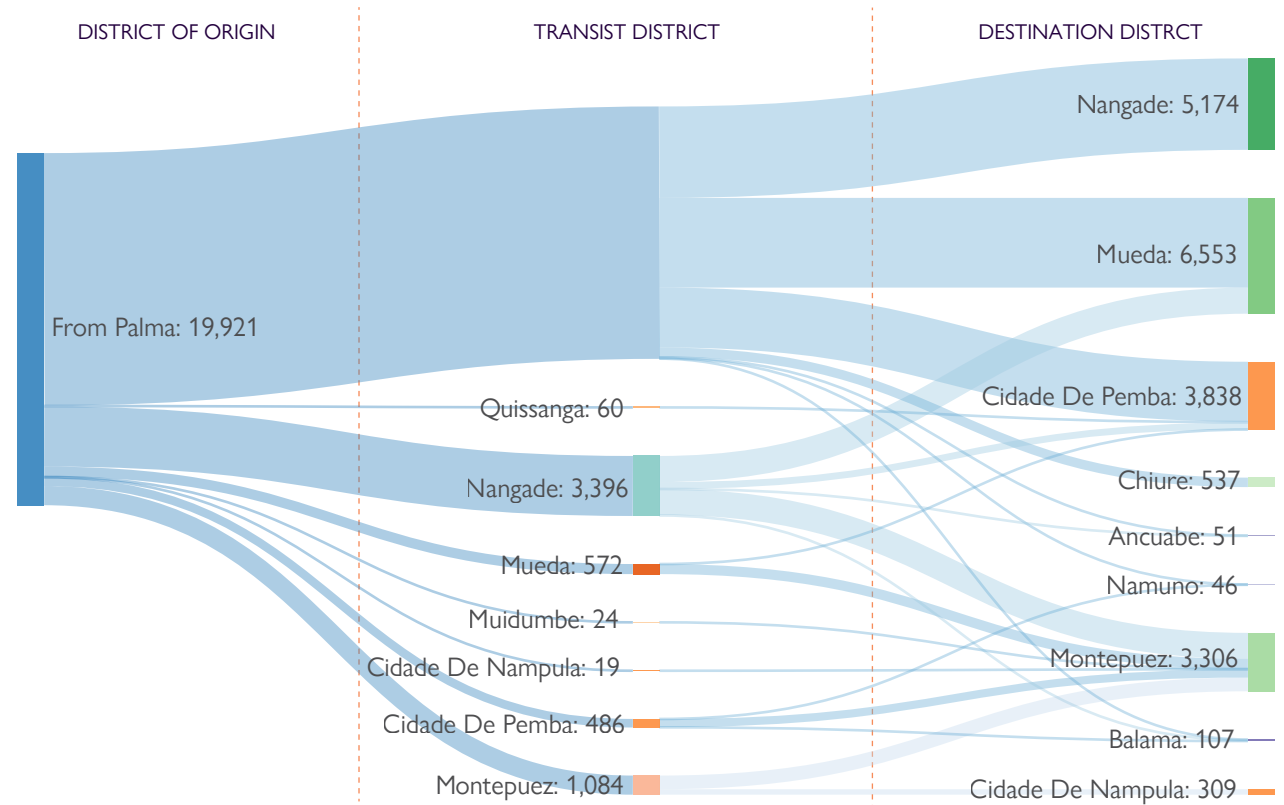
DISTRICT OF ORIGIN

TRANSIST DISTRICT

DESTINATION DISTRCT

From Palma: 19,921

Quissanga: 60

Nangade: 3,396

Mueda: 572

Muidumbe: 24

Cidade De Nampula: 19

Cidade De Pemba: 486

Montepuez: 1,084

Nangade: 5,174

Mueda: 6,553

Cidade De Pemba: 3,838

Chiure: 537

Ancuabe: 51

Namuno: 46

Montepuez: 3,306

Balama: 107

Cidade De Nampula: 309